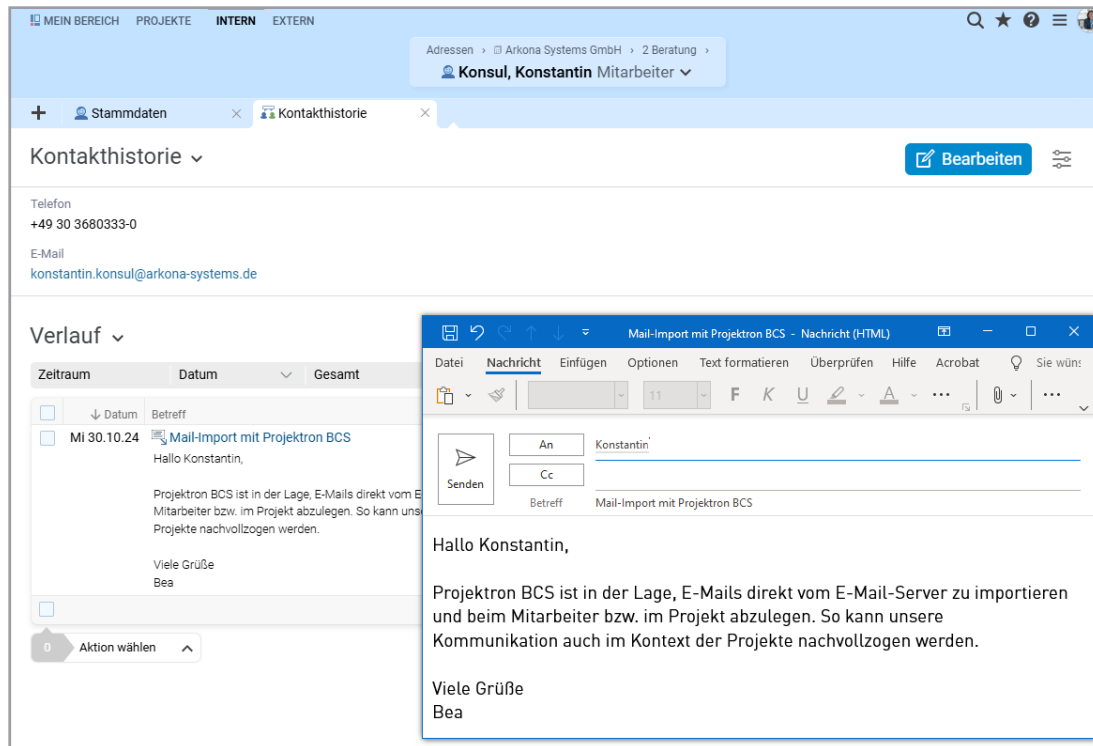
MEIN BEREICH PROJEKTE INTERN EXTERN

Adressen › Arkona Systems GmbH › 2 Beratung ›
Konsul, Konstantin Mitarbeiter

+ Stammdaten × Kontakthistorie ×

Kontakthistorie

Bearbeiten

Telefon
+49 30 3680333-0

E-Mail
konstantin.konsul@arkona-systems.de

Verlauf

Zeitraum | Datum | Gesamt

Datum | Betreff
Mi 30.10.24 Mail-Import mit Projektron BCS
Hallo Konstantin,

Projektron BCS ist in der Lage, E-Mails direkt vom E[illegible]
Mitarbeiter bzw. im Projekt abzulegen. So kann uns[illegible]
Projekte nachvollzogen werden.

Viele Grüße
Bea

0 Aktion wählen

Mail-Import mit Projektron BCS - Nachricht (HTML)

Datei Nachricht Einfügen Optionen Text formatieren Überprüfen Hilfe Acrobat Sie wüns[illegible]

11 F K U A

Senden
An Konstantin
Cc
Betreff Mail-Import mit Projektron BCS

Hallo Konstantin,

Projektron BCS ist in der Lage, E-Mails direkt vom E-Mail-Server zu importieren und beim Mitarbeiter bzw. im Projekt abzulegen. So kann unsere Kommunikation auch im Kontext der Projekte nachvollzogen werden.

Viele Grüße
Bea